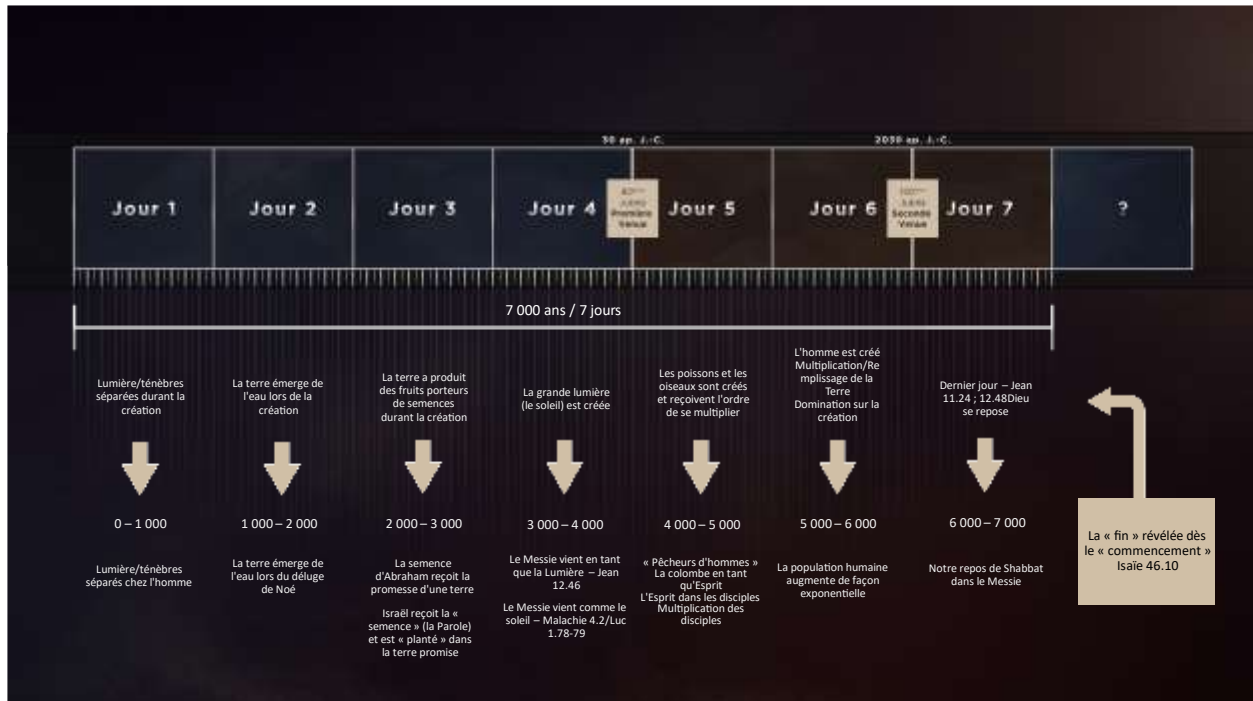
30 ap. J.-C.

2030 ap. J.-C.

Jour 1

Jour 2

Jour 3

Jour 4

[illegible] Première Venue

Jour 5

Jour 6

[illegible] Seconde Venue

Jour 7

?

7 000 ans / 7 jours

Lumière/ténèbres séparées durant la création

La terre émerge de l'eau lors de la création

La terre a produit des fruits porteurs de semences durant la création

La grande lumière (le soleil) est créée

Les poissons et les oiseaux sont créés et reçoivent l'ordre de se multiplier

L'homme est créé Multiplication/Remplissage de la Terre Domination sur la création

Dernier jour – Jean 11.24 ; 12.48Dieu se repose

0 – 1 000

1 000 – 2 000

2 000 – 3 000

3 000 – 4 000

4 000 – 5 000

5 000 – 6 000

6 000 – 7 000

Lumière/ténèbres séparés chez l'homme

La terre émerge de l'eau lors du déluge de Noé

La semence d'Abraham reçoit la promesse d'une terre

Israël reçoit la « semence » (la Parole) et est « planté » dans la terre promise

Le Messie vient en tant que la Lumière – Jean 12.46

Le Messie vient comme le soleil – Malachie 4.2/Luc 1.78-79

« Pêcheurs d'hommes » La colombe en tant qu'Esprit L'Esprit dans les disciples Multiplication des disciples

La population humaine augmente de façon exponentielle

Notre repos de Shabbat dans le Messie

La « fin » révélée dès le « commencement » Isaïe 46.10